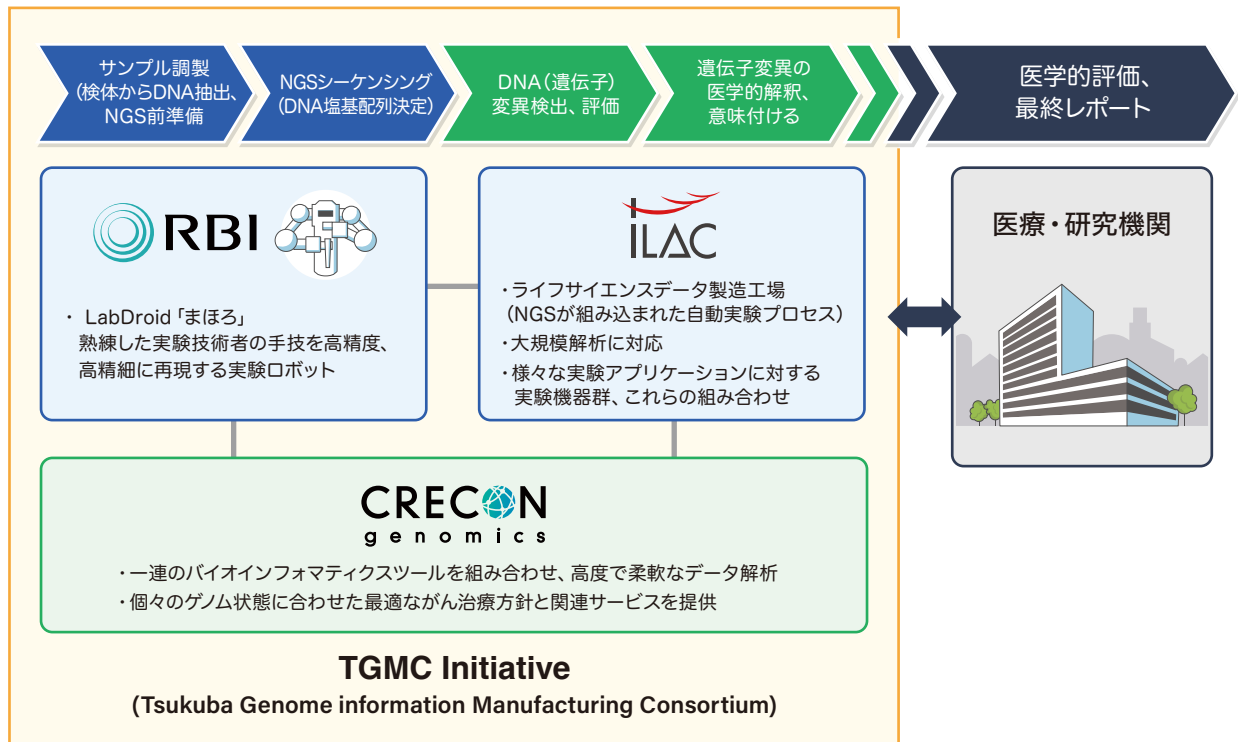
サンプル調製
(検体からDNA抽出、NGS前準備

NGSシーケンシング
(DNA塩基配列決定)

DNA(遺伝子)
変異検出、評価

遺伝子変異の
医学的解釈、
意味付ける

医学的評価、
最終レポート

RBI

・ LabDroid「まほろ」
熟練した実験技術者の手技を高精度、高精細に再現する実験ロボット

ILAC

・ライフサイエンスデータ製造工場
(NGSが組み込まれた自動実験プロセス)
・大規模解析に対応
・様々な実験アプリケーションに対する実験機器群、これらの組み合わせ

医療・研究機関

CRECON
genomics

・一連のバイオインフォマティクスツールを組み合わせ、高度で柔軟なデータ解析
・個々のゲノム状態に合わせた最適ながん治療方針と関連サービスを提供

TGMC Initiative
(Tsukuba Genome information Manufacturing Consortium)